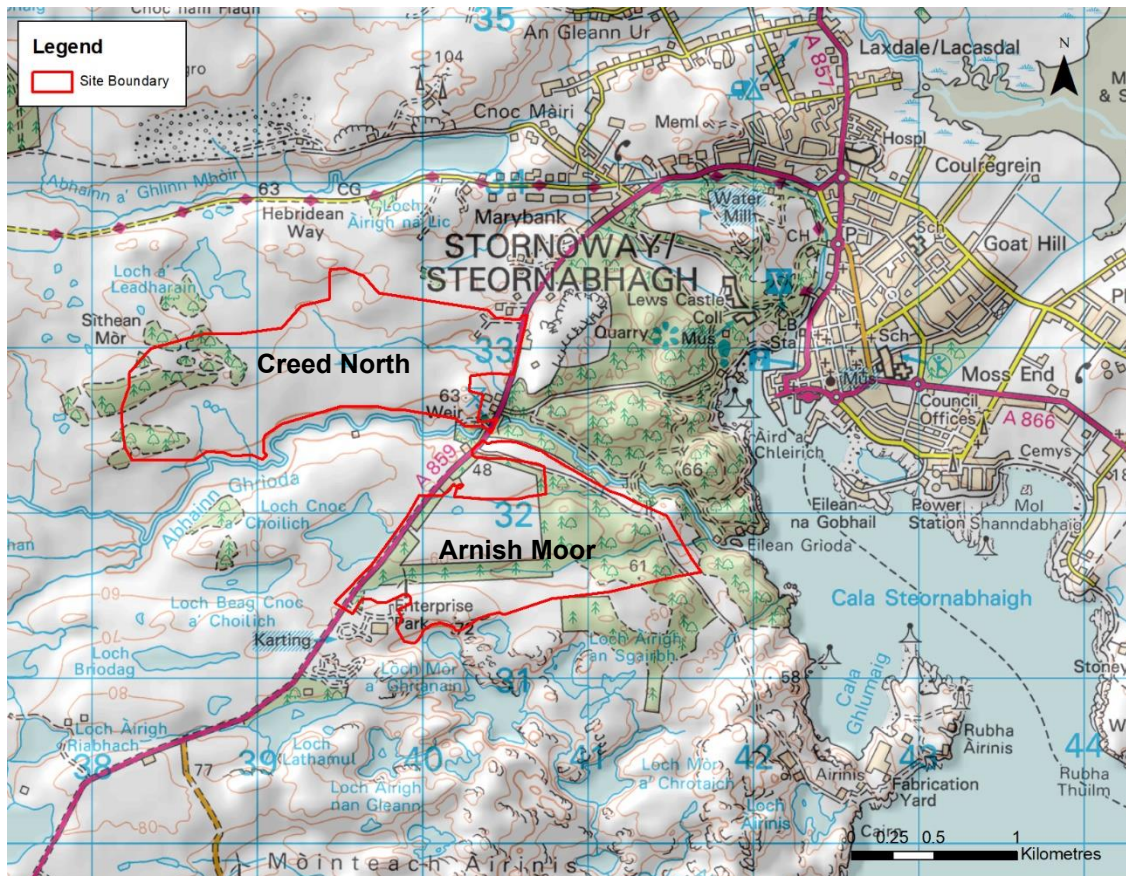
Legend
Site Boundary
N
Cnoc nam Fiadh
35
An Gleann Ùr
104
Laxdale/Lacasdal
A 857
M
& S
Cnoc Màiri
Meml
Hospl
Coulregrein
Abhainn a' Ghlinn Mhòir
63
CG
34
Hebridean Way
Loch Àirigh na Lic
Marybank
Water Mill
STORNOWAY/ STEORNABHAGH
CH
P
Sch
Goat Hill
Loch a' Leadharain
Lews Castle Coll
Sìthean Mòr
Quarry
Mus
LB
Sta
Sch
Creed North
33
Mus
Moss End
63
Weir
Council Offices
A 866
Àird a' Chlèirich
Cemys
A 859
48
66
Abhainn Ghrioda
Loch Cnoc a' Choilich
32
Eilean na Gobhail
Power Station
Mol Shanndabhaig
Eilean Grioda
Arnish Moor
61
Cala Steornabhaigh
Loch Beag Cnoc a' Choilich
Enterprise Park
Karting
Loch Àirigh an Sgairbh
Loch Briodag
Loch Mòr a' Ghrianain
31
58
Cala Ghlumaig
Stoney
Loch Àirigh Riabhach
Rubha Àirinis
38
77
39
Loch Lathamul
40
41
Loch Mòr a' Chrotaich
42
43
44
Loch Àirigh nan Gleann
Àirinis
Fabrication Yard
Rubha Thuilm
Loch Àirinis
Cairn
0 0.25 0.5 1
Kilometres
Mòinteach Àirinis